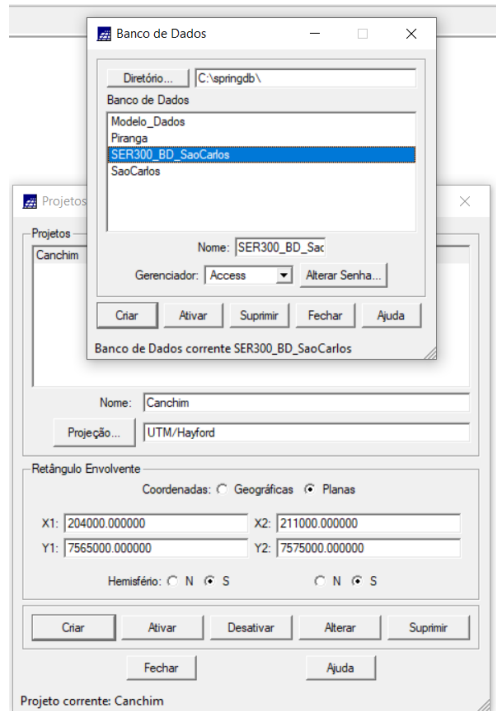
Banco de Dados

Diretório... C:\springdb\

Banco de Dados

Modelo_Dados
Piranga
SER300_BD_SaoCarlos
SaoCarlos

Nome: SER300_BD_Sao

Gerenciador: Access

Alterar Senha...

Criar Ativar Suprimir Fechar Ajuda

Banco de Dados corrente SER300_BD_SaoCarlos

Projetos

Projetos

Canchim

Nome: Canchim

Projeção... UTM/Hayford

Retângulo Envolvente

Coordenadas: Geográficas Planas

X1: 204000.000000 X2: 211000.000000
Y1: 7565000.000000 Y2: 7575000.000000

Hemisfério: N S N S

Criar Ativar Desativar Alterar Suprimir

Fechar Ajuda

Projeto corrente: Canchim